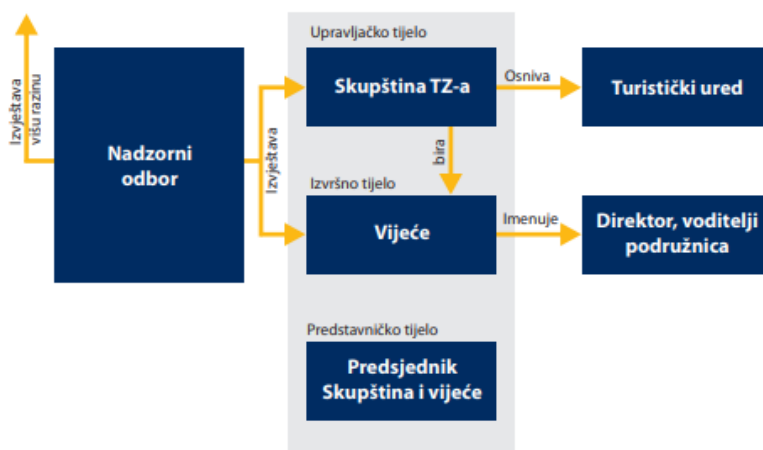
Izvještava višu razinu

Nadzorni odbor

Izvještava

Upravljačko tijelo

Skupština TZ-a

Osniva

Turistički ured

bira

Izvršno tijelo

Vijeće

Imenuje

Direktor, voditelji podružnica

Predstavničko tijelo

Predsjednik Skupština i vijeće